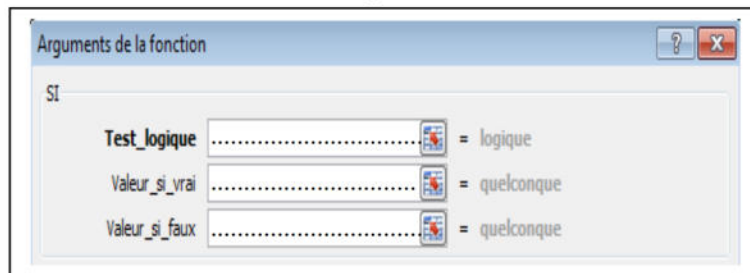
Arguments de la fonction

?

SI

Test_logique ........................................ = logique

Valeur_si_vrai ........................................ = quelconque

Valeur_si_faux ........................................ = quelconque